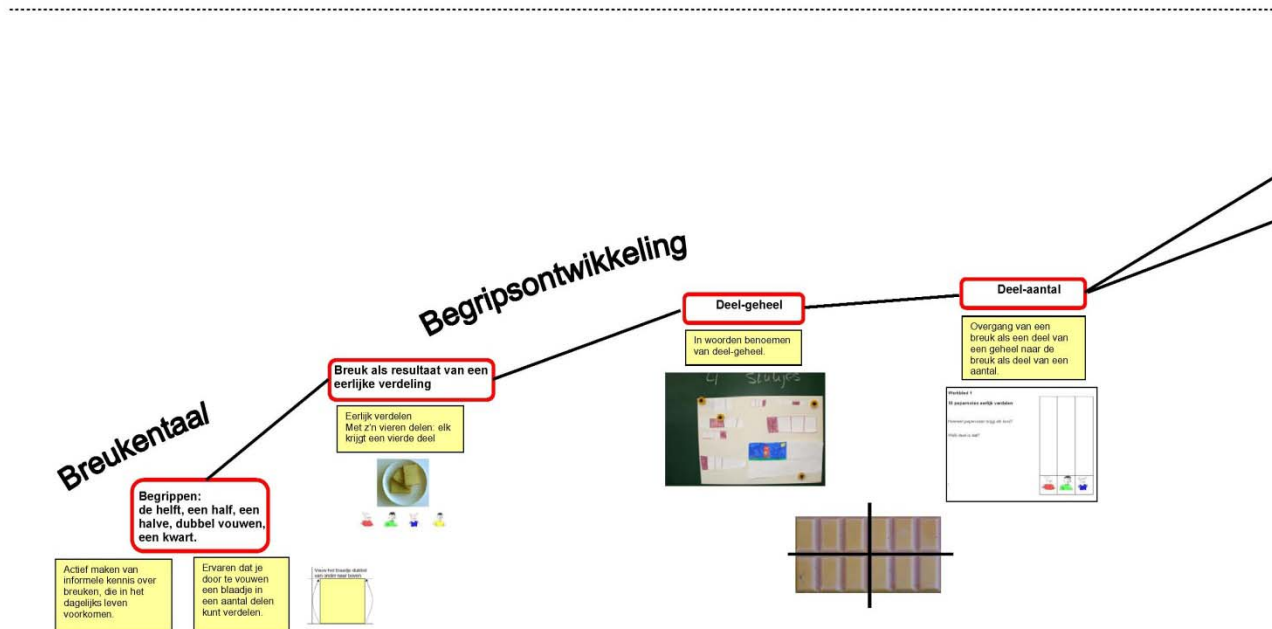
Begripsontwikkeling

Breukentaal

Begrippen:
de helft, een half, een halve, dubbel vouwen, een kwart.

Actief maken van informele kennis over breuken, die in het dagelijks leven voorkomen.

Ervaren dat je door te vouwen een blaadje in een aantal delen kunt verdelen.

Vouw het blaadje dubbel een ander naar boven

Breuk als resultaat van een eerlijke verdeling

Eerlijk verdelen
Met z'n vieren delen: elk krijgt een vierde deel

Deel-geheel

In woorden benoemen van deel-geheel.

4 stukjes

Deel-aantal

Overgang van een breuk als een deel van een geheel naar de breuk als deel van een aantal.

Werkblad 1
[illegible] eerlijk verdelen
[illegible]
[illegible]